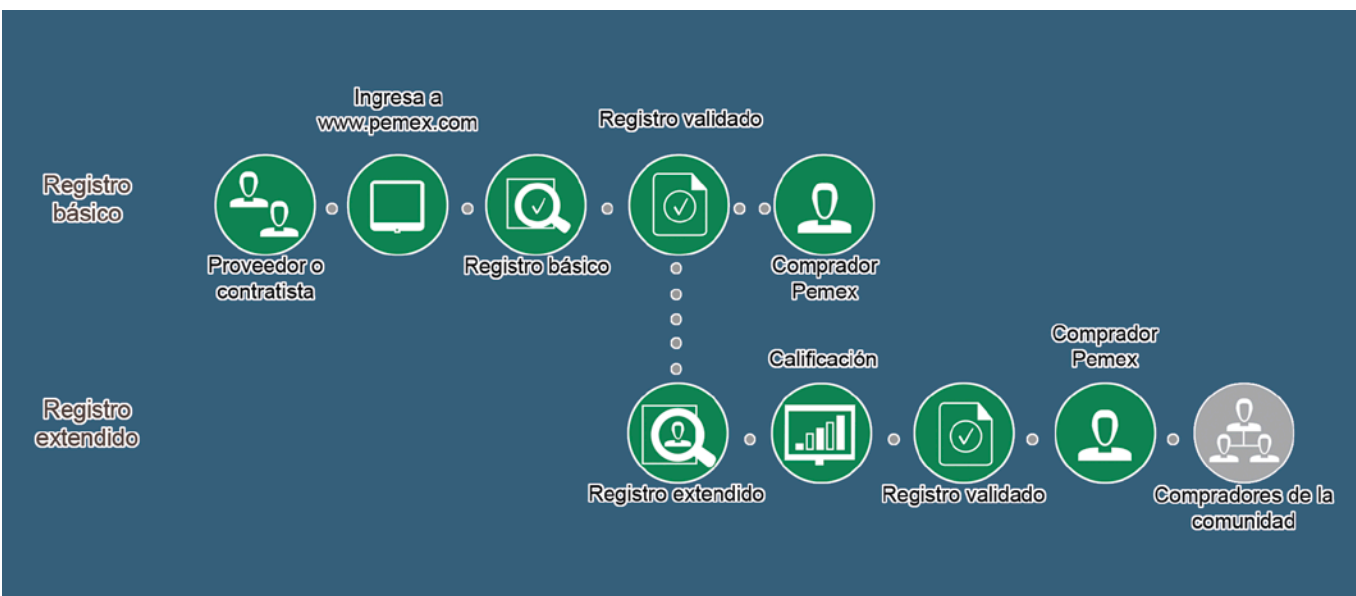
Registro básico

Ingresa a www.pemex.com

Registro validado

Proveedor o contratista

Registro básico

Comprador Pemex

Registro extendido

Calificación

Comprador Pemex

Registro extendido

Registro validado

Compradores de la comunidad